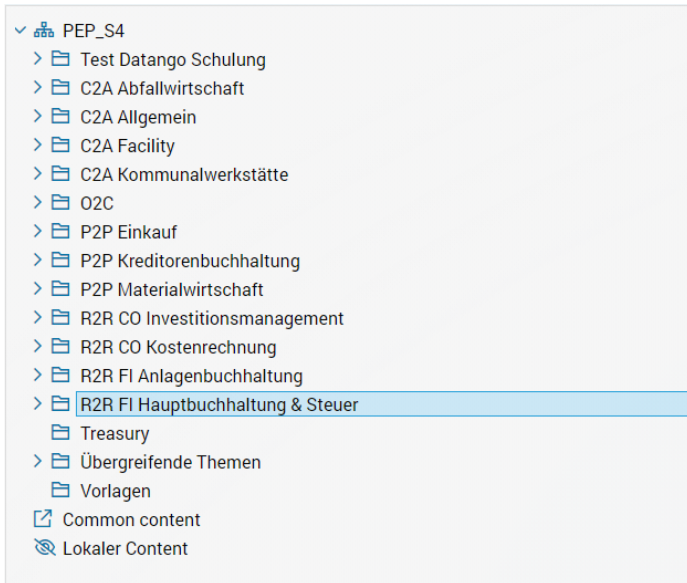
PEP_S4
Test Datango Schulung
C2A Abfallwirtschaft
C2A Allgemein
C2A Facility
C2A Kommunalwerkstätte
O2C
P2P Einkauf
P2P Kreditorenbuchhaltung
P2P Materialwirtschaft
R2R CO Investitionsmanagement
R2R CO Kostenrechnung
R2R FI Anlagenbuchhaltung
R2R FI Hauptbuchhaltung & Steuer
Treasury
Übergreifende Themen
Vorlagen
Common content
Lokaler Content